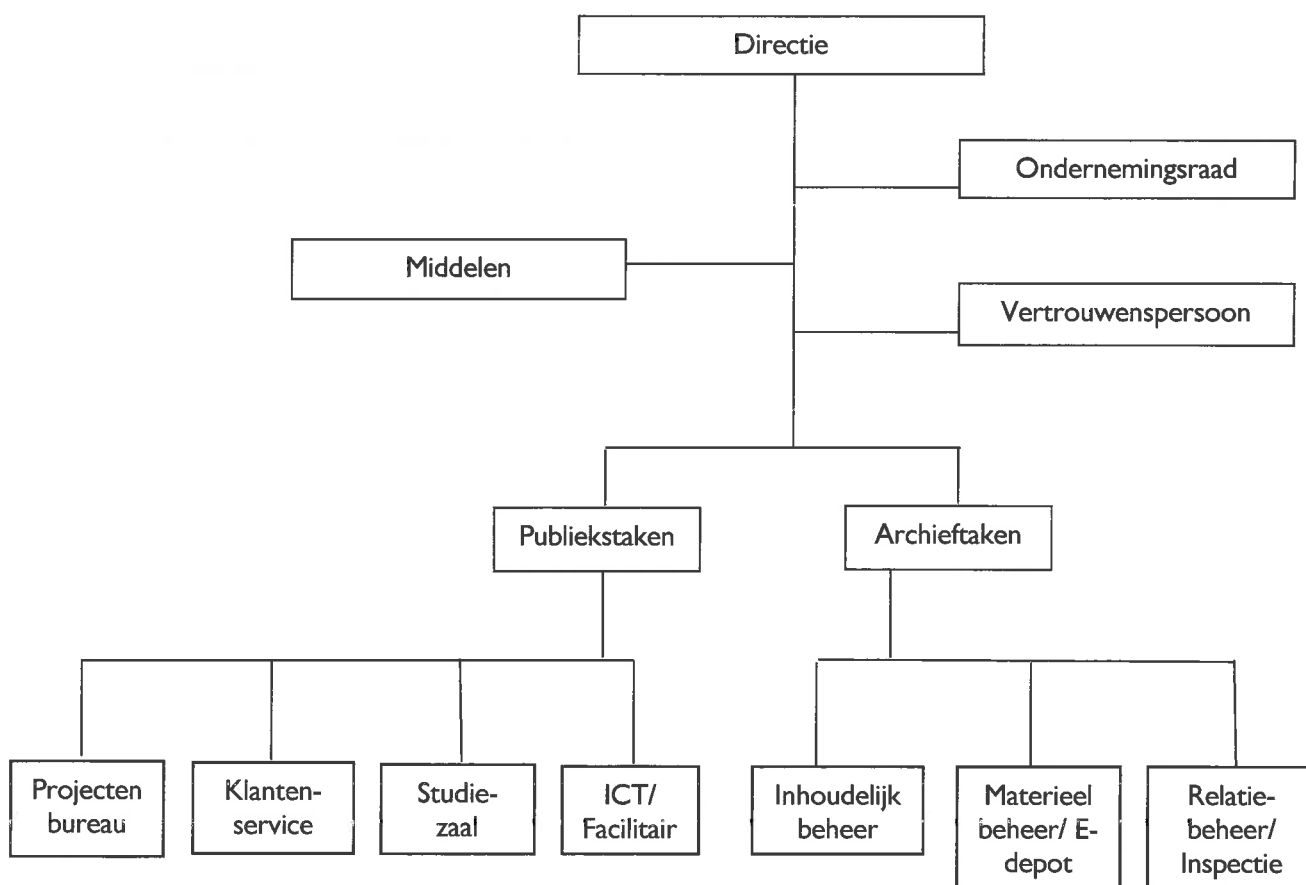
Directie

Ondernemingsraad

Middelen

Vertrouwenspersoon

Publiekstaken

Archieftaken

Projecten bureau

Klantenservice

Studiezaal

ICT/ Facilitair

Inhoudelijk beheer

Materieel beheer/ E-depot

Relatiebeheer/ Inspectie